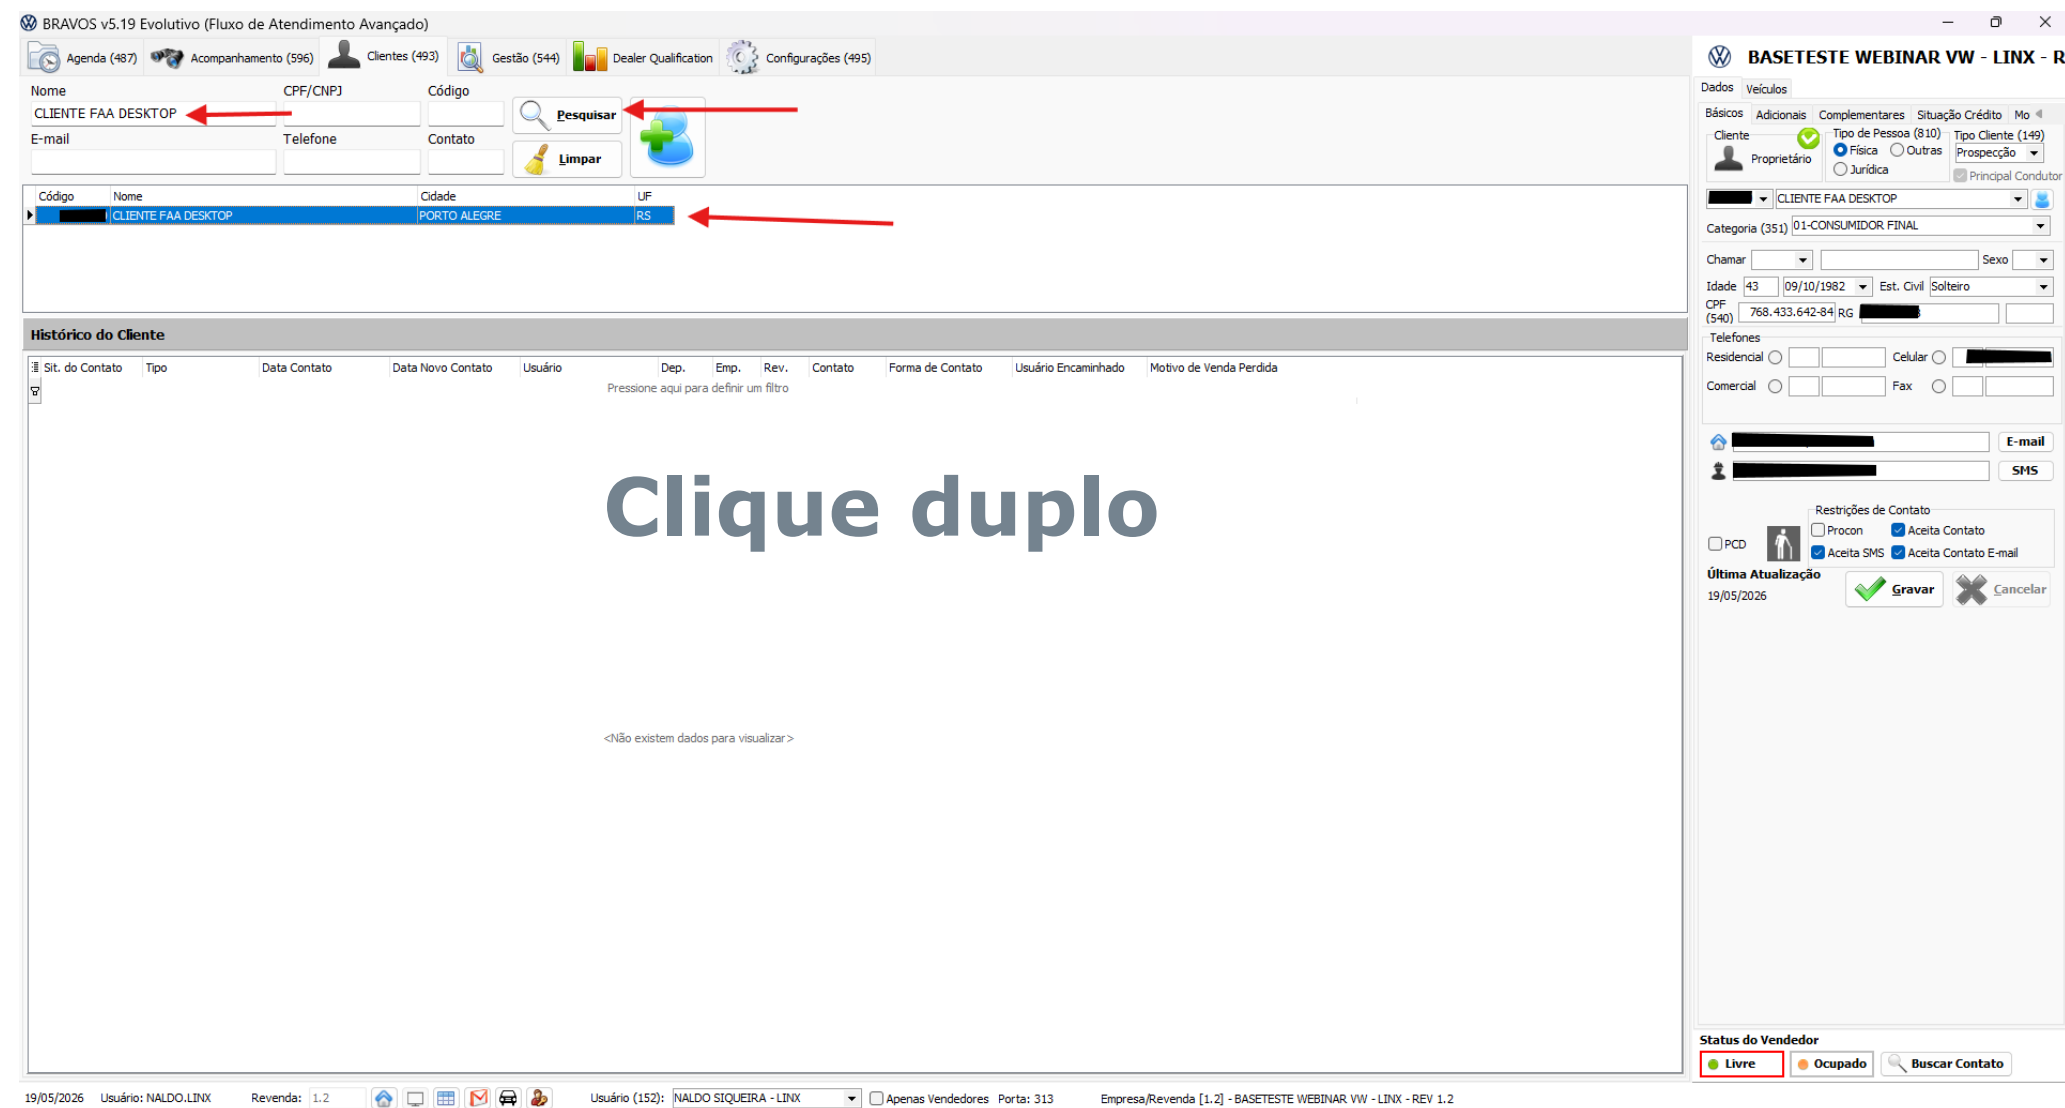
BRAVOS v5.19 Evolutivo (Fluxo de Atendimento Avançado)

Agenda (487) Acompanhamento (596) Clientes (493) Gestão (544) Dealer Qualification Configurações (495)

Nome
CLIENTE FAA DESKTOP
CPF/CNPJ
Código
Pesquisar
E-mail
Telefone
Contato
Limpar

| Código | Nome | Cidade | UF |
|---|---|---|---|
| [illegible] | CLIENTE FAA DESKTOP | PORTO ALEGRE | RS |

Histórico do Cliente

Sit. do Contato | Tipo | Data Contato | Data Novo Contato | Usuário | Dep. | Emp. | Rev. | Contato | Forma de Contato | Usuário Encaminhado | Motivo de Venda Perdida

Pressione aqui para definir um filtro

Clique duplo

<Não existem dados para visualizar>

BASETESTE WEBINAR VW - LINX - R

Dados Veículos

Básicos Adicionais Complementares Situação Crédito Mo

Cliente
Proprietário
Tipo de Pessoa (810)
Física Outras
Jurídica
Tipo Cliente (149)
Prospecção
Principal Condutor

CLIENTE FAA DESKTOP
Categoria (351) 01-CONSUMIDOR FINAL
Chamar
Sexo
Idade 43 09/10/1982 Est. Civil Solteiro
CPF (540) 768.433.642-84 RG
Telefones
Residencial
Celular
Comercial
Fax

E-mail
SMS

Restrições de Contato
PCD
Procon
Aceita Contato
Aceita SMS
Aceita Contato E-mail
Última Atualização
19/05/2026
Gravar
Cancelar

Status do Vendedor
Livre Ocupado Buscar Contato

19/05/2026 Usuário: NALDO.LINX Revenda: 1.2 Usuário (152): NALDO SIQUEIRA - LINX Apenas Vendedores Porta: 313 Empresa/Revenda [1.2] - BASETESTE WEBINAR VW - LINX - REV 1.2